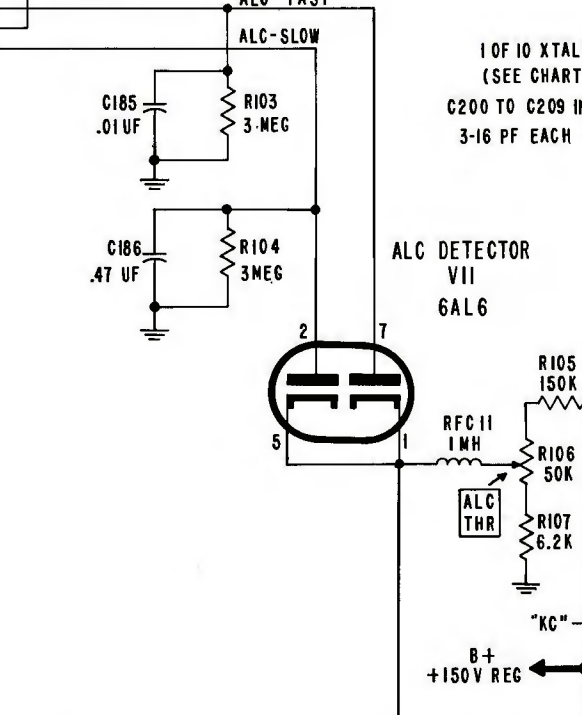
ALC-FAST

ALC-SLOW

1 OF 10 XTAL
(SEE CHART
C200 TO C209 I
3-16 PF EACH

C185
.01 UF

R103
3 MEG

C186
.47 UF

R104
3MEG

ALC DETECTOR
V11
6AL6

2

7

5

1

R105
150K

RFC 11
1 MH

R106
50K

ALC
THR

R107
6.2K

"KC" -

B+
+150 V REG